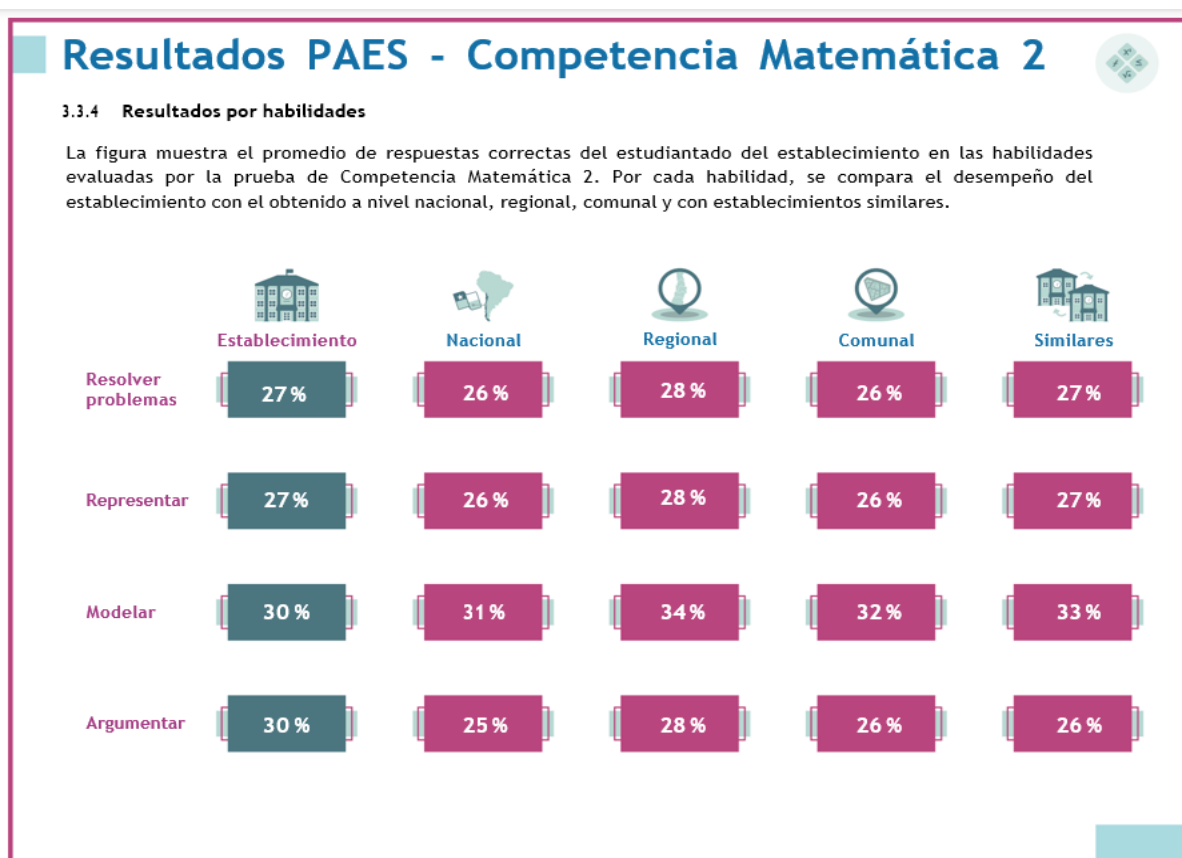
Resultados PAES - Competencia Matemática 2

3.3.4 Resultados por habilidades

La figura muestra el promedio de respuestas correctas del estudiantado del establecimiento en las habilidades evaluadas por la prueba de Competencia Matemática 2. Por cada habilidad, se compara el desempeño del establecimiento con el obtenido a nivel nacional, regional, comunal y con establecimientos similares.

| | Establecimiento | Nacional | Regional | Comunal | Similares |
|---|---|---|---|---|---|
| Resolver problemas | 27 % | 26 % | 28 % | 26 % | 27 % |
| Representar | 27 % | 26 % | 28 % | 26 % | 27 % |
| Modelar | 30 % | 31 % | 34 % | 32 % | 33 % |
| Argumentar | 30 % | 25 % | 28 % | 26 % | 26 % |